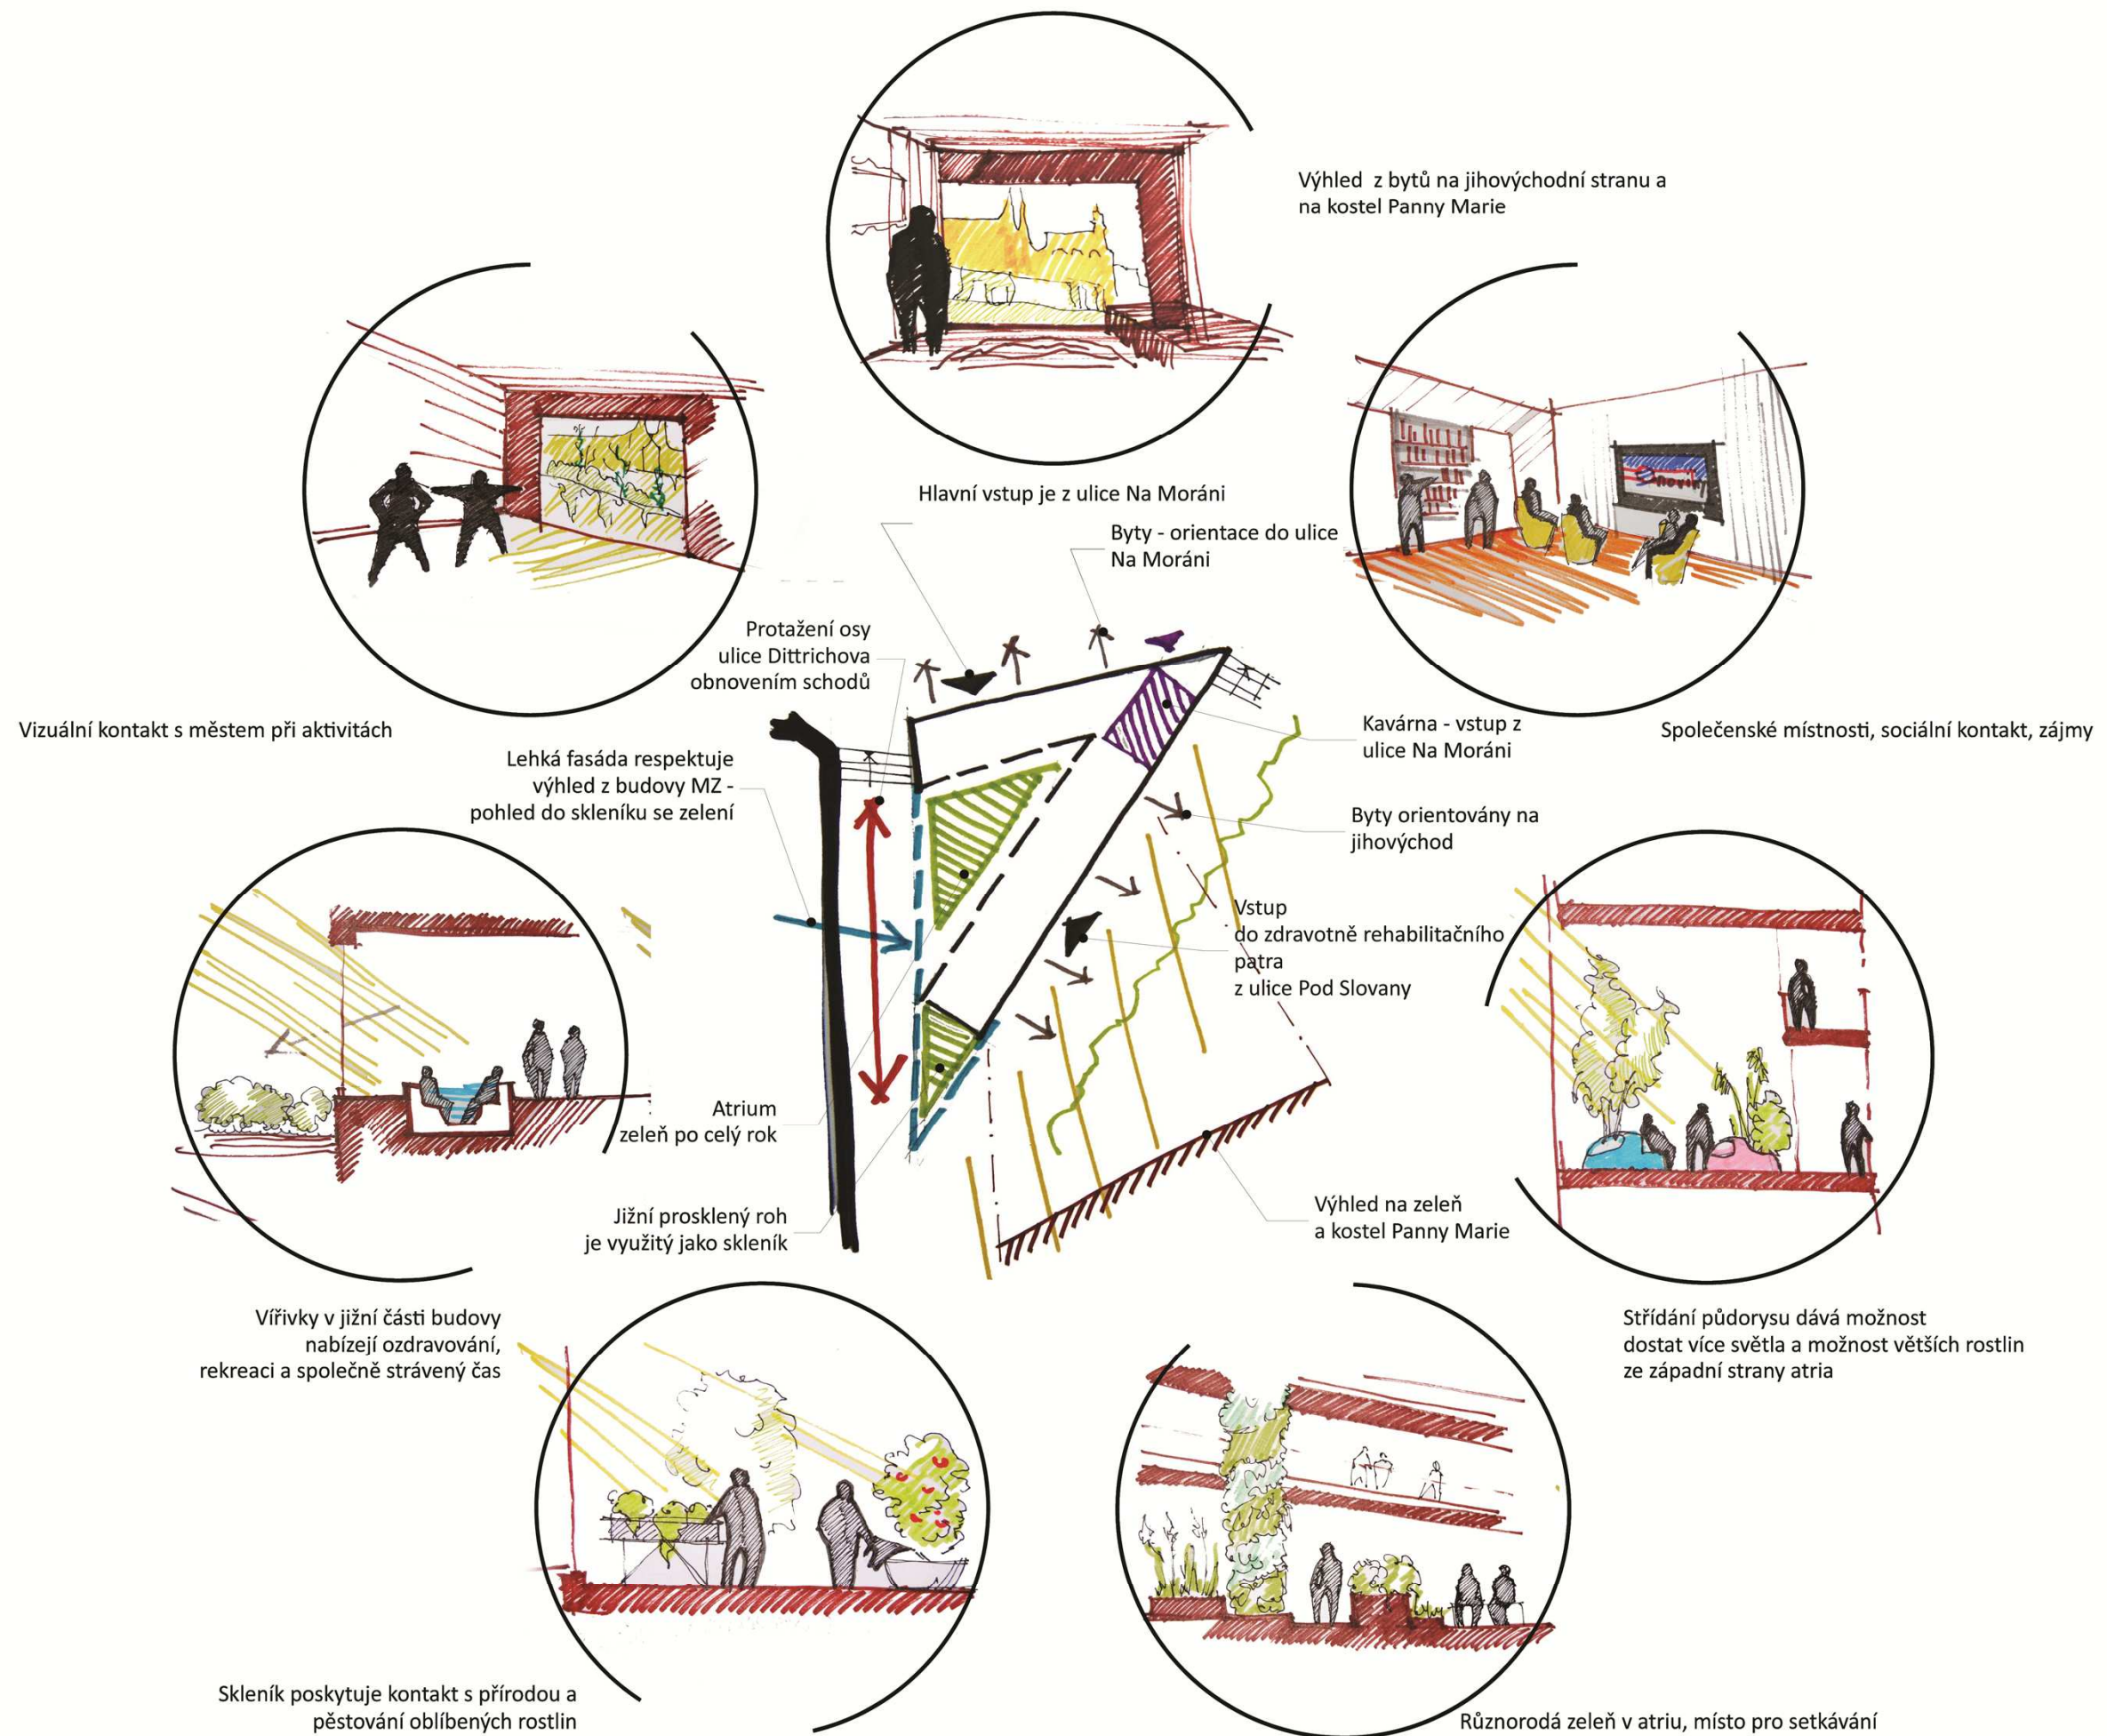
Výhled z bytů na jihovýchodní stranu a na kostel Panny Marie

Hlavní vstup je z ulice Na Moráni

Byty - orientace do ulice Na Moráni

Protažení osy ulice Dittrichova obnovením schodů

Vizuální kontakt s městem při aktivitách

Kavárna - vstup z ulice Na Moráni

Společenské místnosti, sociální kontakt, zájmy

Lehká fasáda respektuje výhled z budovy MZ - pohled do skleníku se zelení

Byty orientovány na jihovýchod

Vstup do zdravotně rehabilitačního patra z ulice Pod Slovany

Atrium zeleň po celý rok

Jižní prosklený roh je využitý jako skleník

Výhled na zeleň a kostel Panny Marie

Vířivky v jižní části budovy nabízejí ozdravování, rekreaci a společně strávený čas

Střídání půdorysu dává možnost dostat více světla a možnost větších rostlin ze západní strany atria

Skleník poskytuje kontakt s přírodou a pěstování oblíbených rostlin

Různorodá zeleň v atriu, místo pro setkávání